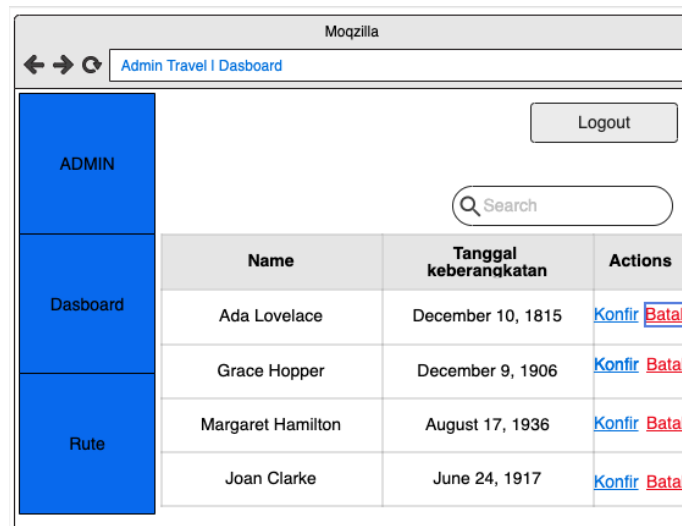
Moqzilla

Admin Travel I Dasboard

ADMIN

Dasboard

Rute

Logout

Search

| Name | Tanggal keberangkatan | Actions |
|---|---|---|
| Ada Lovelace | December 10, 1815 | Konfir Batal |
| Grace Hopper | December 9, 1906 | Konfir Batal |
| Margaret Hamilton | August 17, 1936 | Konfir Batal |
| Joan Clarke | June 24, 1917 | Konfir Batal |